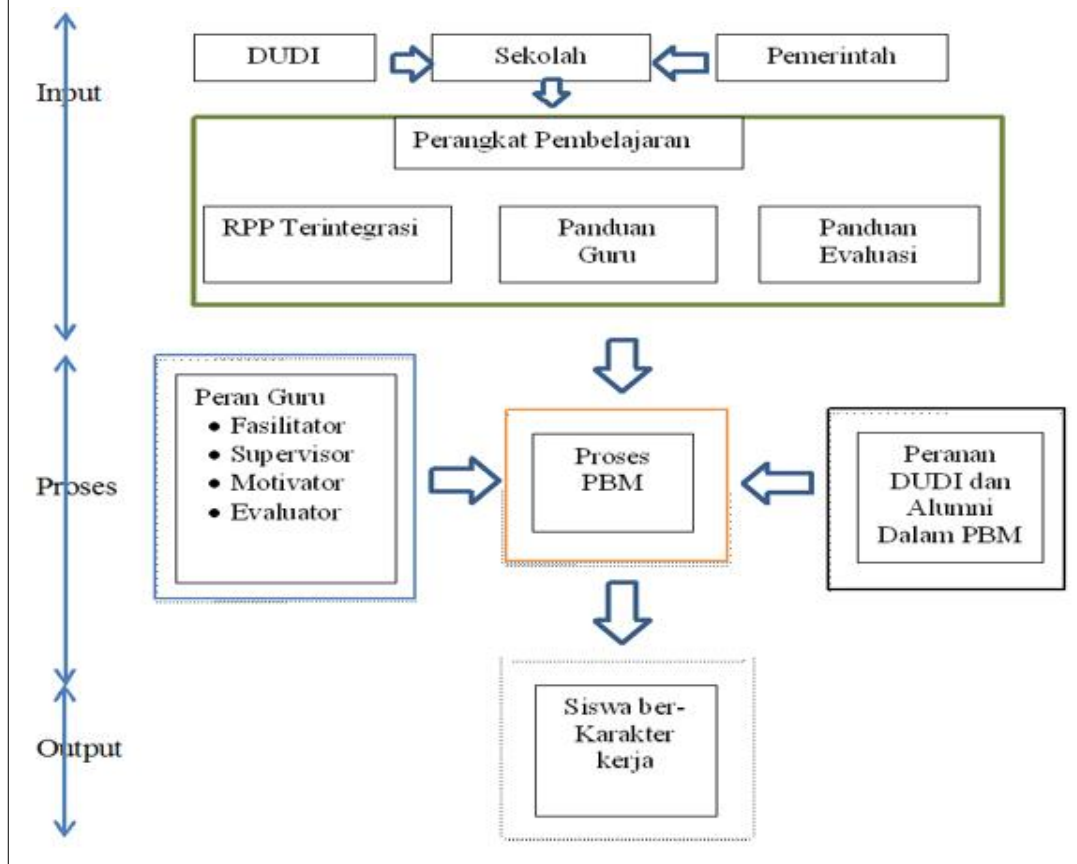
Input

DUDI

Sekolah

Pemerintah

Perangkat Pembelajaran

RPP Terintegrasi

Panduan Guru

Panduan Evaluasi

Proses

Peran Guru
• Fasilitator
• Supervisor
• Motivator
• Evaluator

Proses PBM

Peranan DUDI dan Alumni Dalam PBM

Output

Siswa ber-Karakter kerja